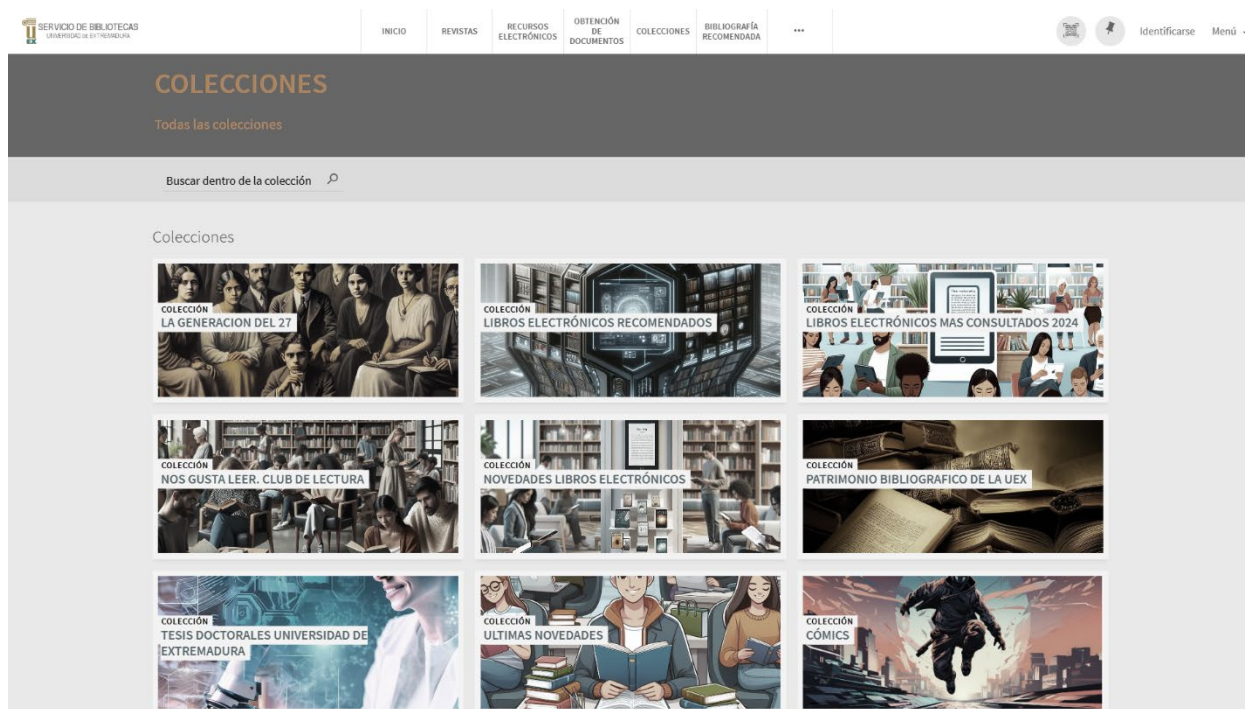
SERVICIO DE BIBLIOTECAS
UNIVERSIDAD DE EXTREMADURA

INICIO
REVISTAS
RECURSOS ELECTRÓNICOS
OBTENCIÓN DE DOCUMENTOS
COLECCIONES
BIBLIOGRAFÍA RECOMENDADA
...

Identificarse
Menú

COLECCIONES

Todas las colecciones

Buscar dentro de la colección

Colecciones

COLECCIÓN
LA GENERACION DEL 27

COLECCIÓN
LIBROS ELECTRÓNICOS RECOMENDADOS

COLECCIÓN
LIBROS ELECTRÓNICOS MAS CONSULTADOS 2024

COLECCIÓN
NOS GUSTA LEER. CLUB DE LECTURA

COLECCIÓN
NOVEDADES LIBROS ELECTRÓNICOS

COLECCIÓN
PATRIMONIO BIBLIOGRAFICO DE LA UEX

COLECCIÓN
TESIS DOCTORALES UNIVERSIDAD DE EXTREMADURA

COLECCIÓN
ULTIMAS NOVEDADES

COLECCIÓN
CÓMICS